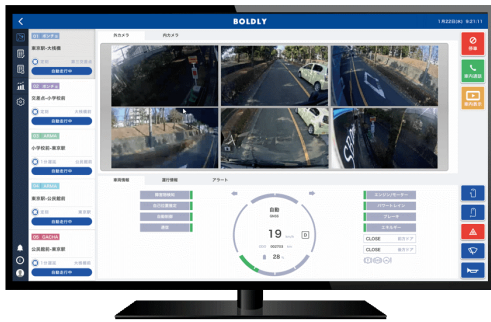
BOLDLY

1月22日(水) 9:21:11

車外カメラ
車内カメラ

オンデマ
東京駅-大手町
自動走行中

オンデマ
文京区-小学校前
自動走行中

ARMA
小学校前-東京駅
自動走行中

ARMA
東京駅-公民館前
自動走行中

DACHA
公民館前-東京駅
自動走行中

車両情報
運行情報
アラート

自動

19 km/h

D

28

CLOSE
CLOSE

緊急
緊急通報
周辺表示